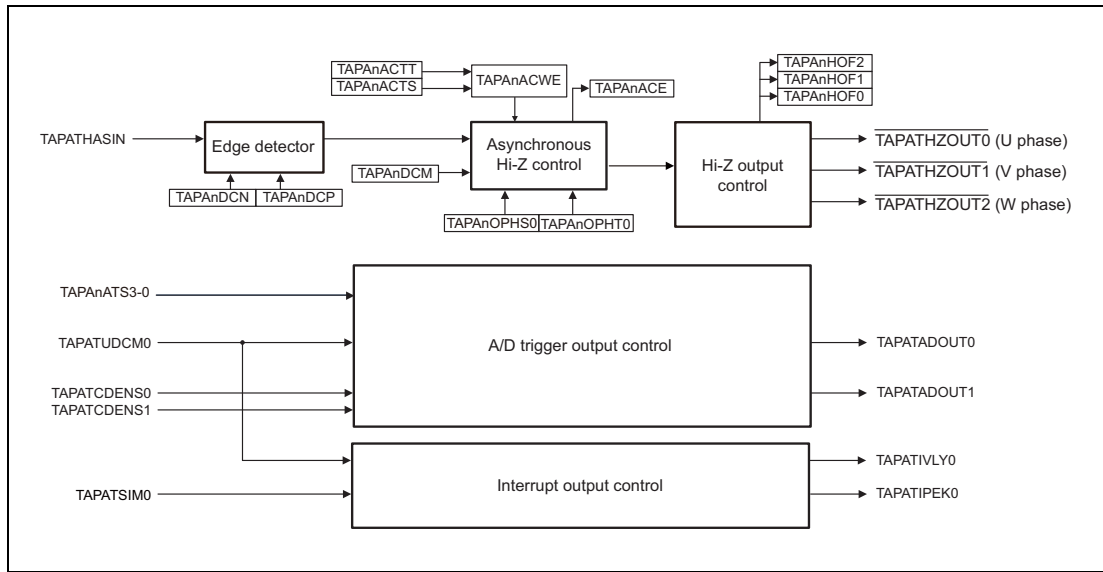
TAPAnACTT
TAPAnACTS
TAPAnACWE
TAPAnACE
TAPAnHOF2
TAPAnHOF1
TAPAnHOF0
TAPATHASIN
Edge detector
Asynchronous Hi-Z control
Hi-Z output control
$\overline{\text{TAPATHZOUT0}}$ (U phase)
$\overline{\text{TAPATHZOUT1}}$ (V phase)
$\overline{\text{TAPATHZOUT2}}$ (W phase)
TAPAnDCM
TAPAnDCN
TAPAnDCP
TAPAnOPHS0
TAPAnOPHT0
TAPAnATS3-0
TAPATUDCM0
A/D trigger output control
TAPATADOUT0
TAPATCDENS0
TAPATCDENS1
TAPATADOUT1
TAPATSIM0
Interrupt output control
TAPATIVLY0
TAPATIPEK0